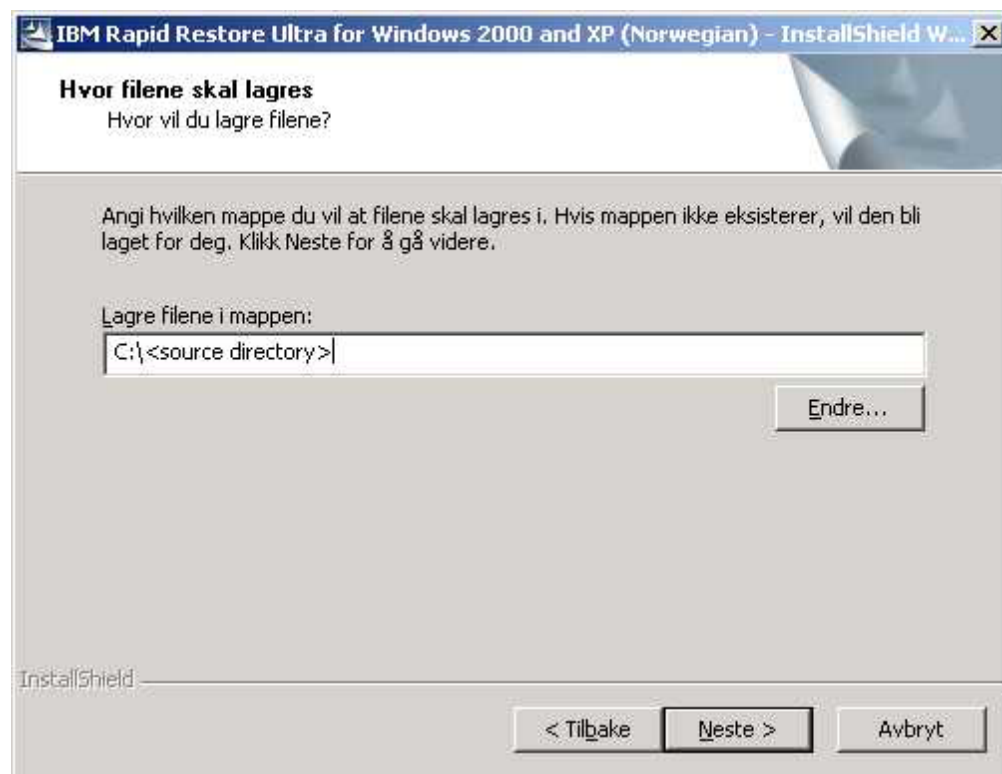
IBM Rapid Restore Ultra for Windows 2000 and XP (Norwegian) - InstallShield W...

Hvor filene skal lagres
Hvor vil du lagre filene?

Angi hvilken mappe du vil at filene skal lagres i. Hvis mappen ikke eksisterer, vil den bli laget for deg. Klikk Neste for å gå videre.

Lagre filene i mappen:
C:\<source directory>

Endre...

InstallShield

< Tilbake
Neste >
Avbryt